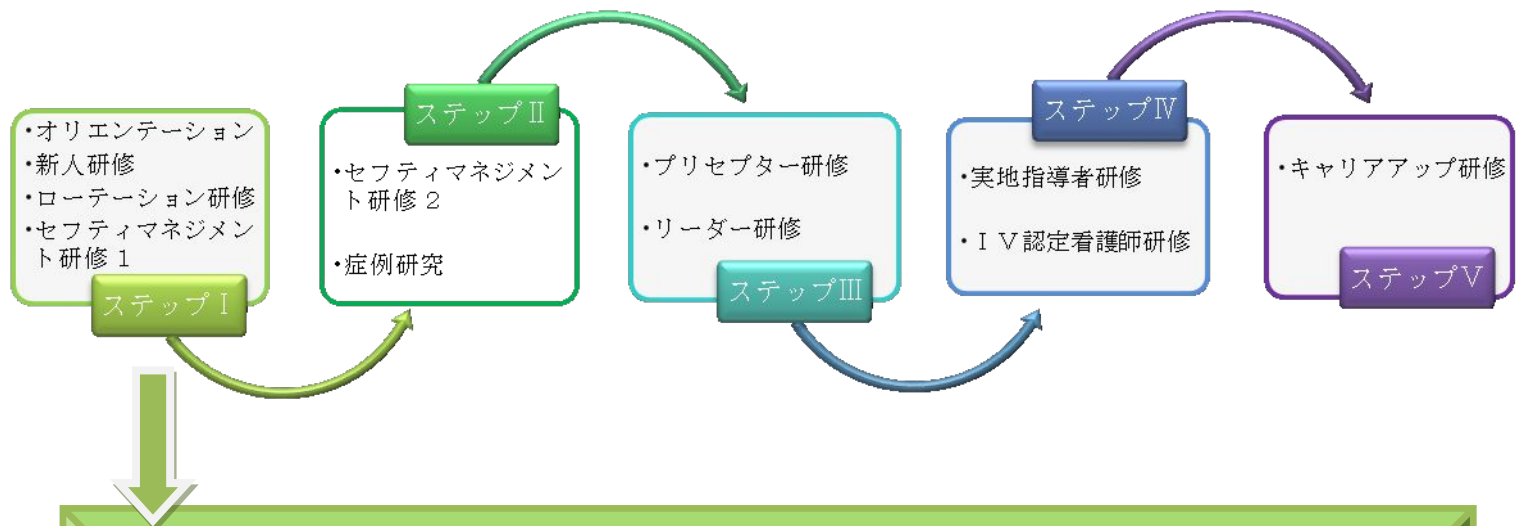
•オリエンテーション
•新人研修
•ローテーション研修
•セフティマネジメント研修１

ステップⅠ

ステップⅡ

•セフティマネジメント研修２

•症例研究

•プリセプター研修

•リーダー研修

ステップⅢ

ステップⅣ

•実地指導者研修

•ⅠⅤ認定看護師研修

•キャリアアップ研修

ステップⅤ